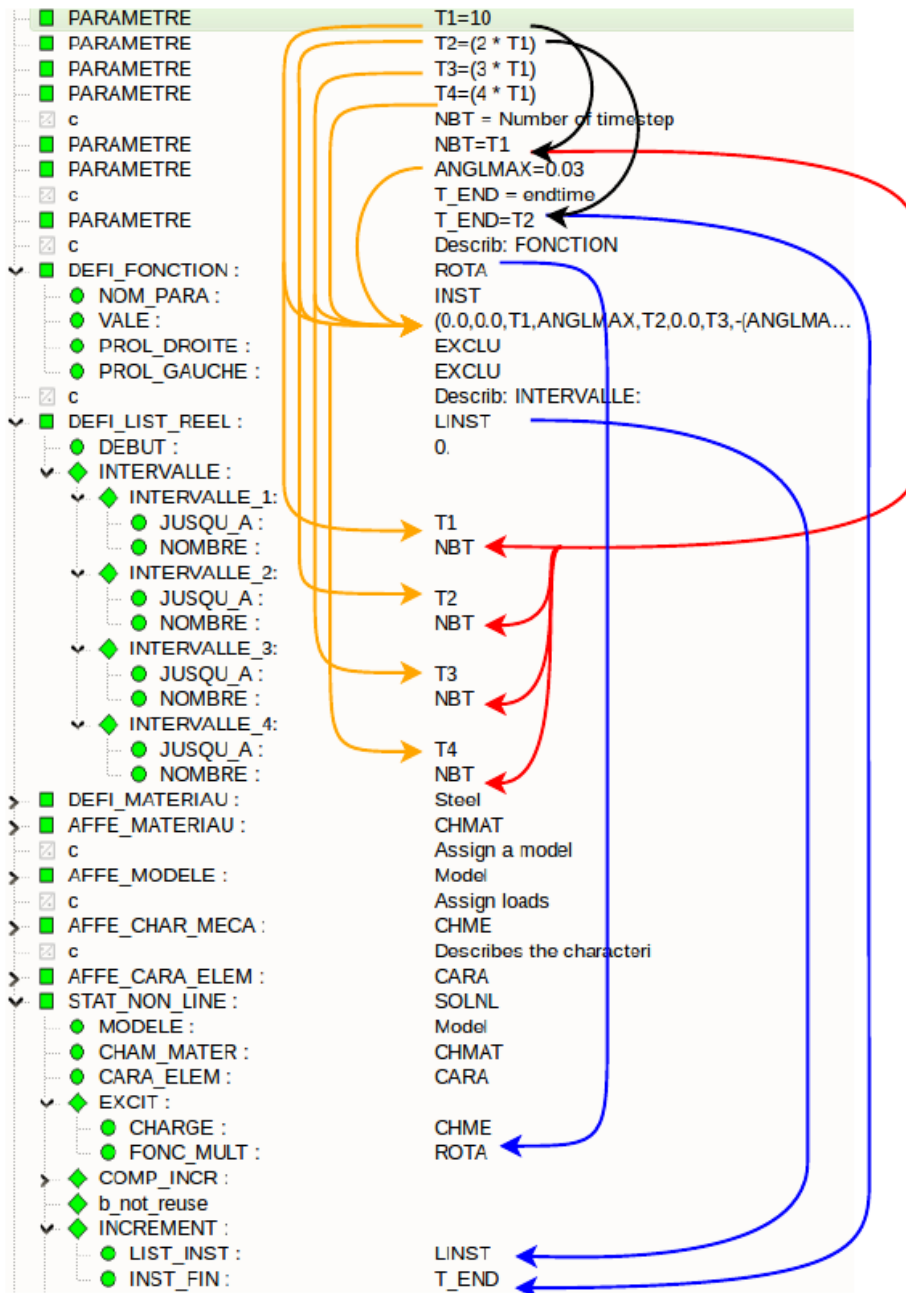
| | |
|---|---|
| PARAMETRE | T1=10 |
| PARAMETRE | T2=(2 * T1) |
| PARAMETRE | T3=(3 * T1) |
| PARAMETRE | T4=(4 * T1) |
| c | NBT = Number of timestep |
| PARAMETRE | NBT=T1 |
| PARAMETRE | ANGLMAX=0.03 |
| c | T_END = endtime |
| PARAMETRE | T_END=T2 |
| c | Describ: FONCTION |
| DEFI_FONCTION : | ROTA |
| NOM_PARA : | INST |
| VALE : | (0.0,0.0,T1,ANGLMAX,T2,0.0,T3,-(ANGLMA... |
| PROL_DROITE : | EXCLU |
| PROL_GAUCHE : | EXCLU |
| c | Describ: INTERVALLE: |
| DEFI_LIST_REEL : | LINST |
| DEBUT : | 0. |
| INTERVALLE : | |
| INTERVALLE_1: | |
| JUSQU_A : | T1 |
| NOMBRE : | NBT |
| INTERVALLE_2: | |
| JUSQU_A : | T2 |
| NOMBRE : | NBT |
| INTERVALLE_3: | |
| JUSQU_A : | T3 |
| NOMBRE : | NBT |
| INTERVALLE_4: | |
| JUSQU_A : | T4 |
| NOMBRE : | NBT |
| DEFI_MATERIAU : | Steel |
| AFFE_MATERIAU : | CHMAT |
| c | Assign a model |
| AFFE_MODELE : | Model |
| c | Assign loads |
| AFFE_CHAR_MECA : | CHME |
| c | Describes the characteri |
| AFFE_CARA_ELEM : | CARA |
| STAT_NON_LINE : | SOLNL |
| MODELE : | Model |
| CHAM_MATER : | CHMAT |
| CARA_ELEM : | CARA |
| EXCIT : | |
| CHARGE : | CHME |
| FONC_MULT : | ROTA |
| COMP_INCR : | |
| b_not_reuse | |
| INCREMENT : | |
| LIST_INST : | LINST |
| INST_FIN : | T_END |